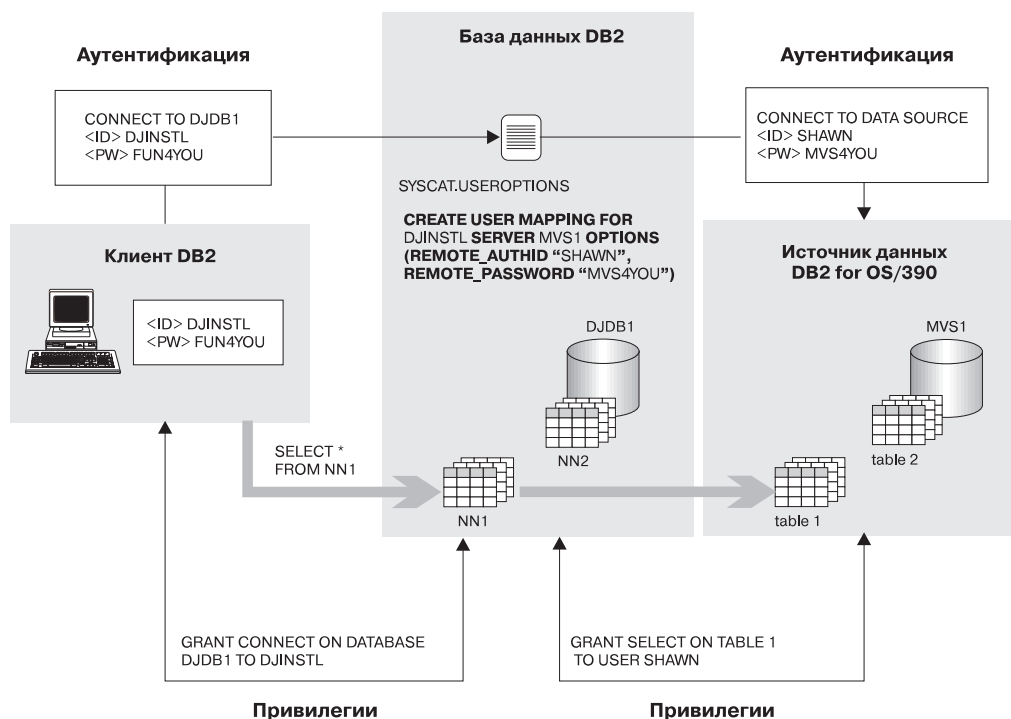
База данных DB2

Аутентификация

CONNECT TO DJDB1
<ID> DJINSTL
<PW> FUN4YOU

SYSCAT.USEROPTIONS

Аутентификация

CONNECT TO DATA SOURCE
<ID> SHAWN
<PW> MVS4YOU

CREATE USER MAPPING FOR DJINSTL SERVER MVS1 OPTIONS (REMOTE_AUTHID "SHAWN", REMOTE_PASSWORD "MVS4YOU")

Клиент DB2

<ID> DJINSTL
<PW> FUN4YOU

DJDB1

NN2

Источник данных DB2 for OS/390

MVS1

table 2

SELECT * FROM NN1

NN1

table 1

GRANT CONNECT ON DATABASE DJDB1 TO DJINSTL

GRANT SELECT ON TABLE 1 TO USER SHAWN

Привилегии

Привилегии